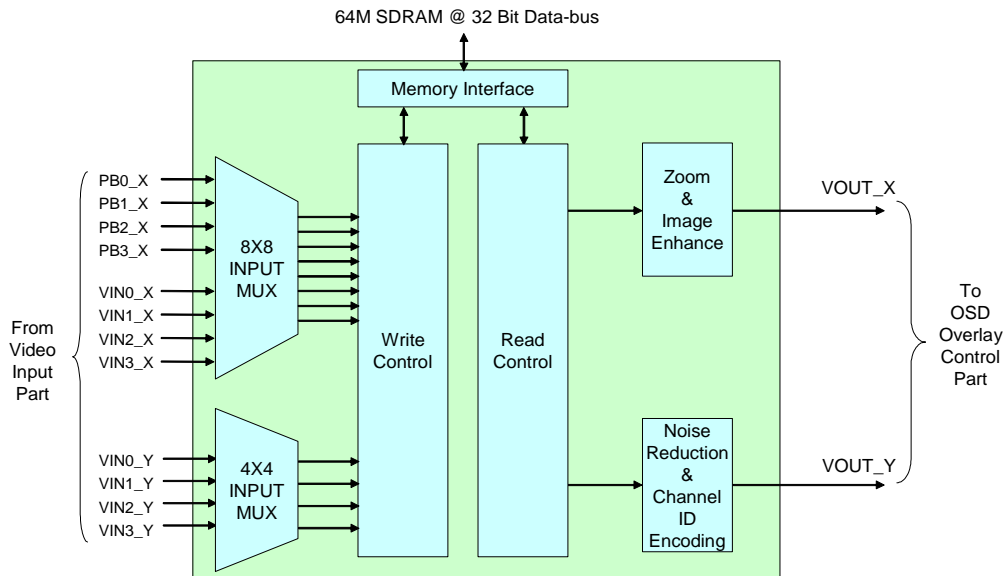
64M SDRAM @ 32 Bit Data-bus

Memory Interface

From Video Input Part

PB0_X
PB1_X
PB2_X
PB3_X
VIN0_X
VIN1_X
VIN2_X
VIN3_X

8X8 INPUT MUX

VIN0_Y
VIN1_Y
VIN2_Y
VIN3_Y

4X4 INPUT MUX

Write Control

Read Control

Zoom & Image Enhance

Noise Reduction & Channel ID Encoding

VOUT_X

VOUT_Y

To OSD Overlay Control Part